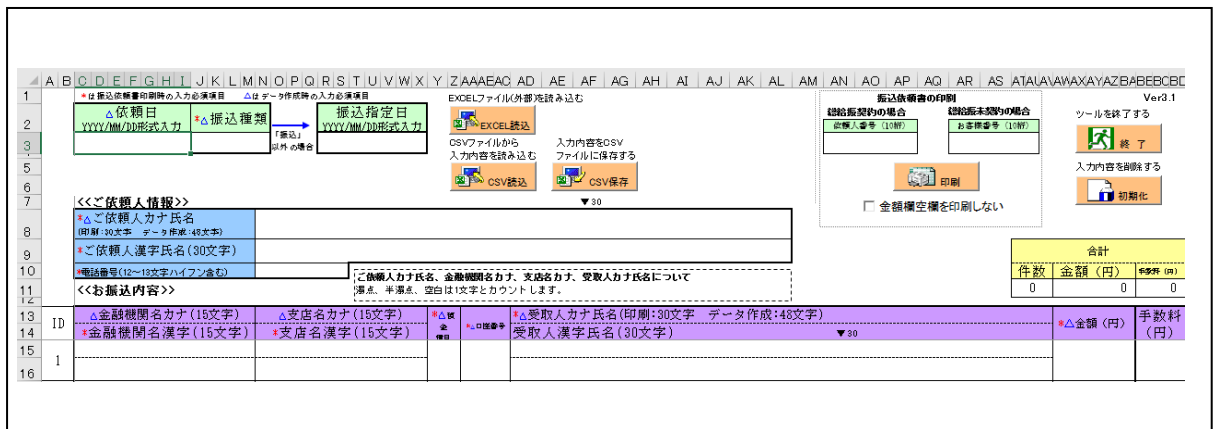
A B C D E F G H I J K L M N O P Q R S T U V W X Y Z AA AE AC AD AE AF AG AH AI AJ AK AL AM AN AO AP AQ AR AS AT AU AV AW AX AY AZ BA BE BC BD

1 ＊は振込依頼書印刷時の入力必須項目 △はデータ作成時の入力必須項目

EXCELファイル(外部)を読み込む

振込依頼書の印刷

Ver3.1

2 △依頼日 YYYY/MM/DD形式入力

＊△振込種類

「振込」以外の場合

振込指定日 YYYY/MM/DD形式入力

EXCEL読込

総給振契約の場合

依頼人番号（10桁）

総給振未契約の場合

お客様番号（10桁）

ツールを終了する

終了

CSVファイルから入力内容を読み込む

CSV読込

入力内容をCSVファイルに保存する

CSV保存

印刷

入力内容を削除する

初期化

金額欄空欄を印刷しない

7 <<ご依頼人情報>>

▼30

8 ＊△ご依頼人カナ氏名 (印刷:30文字 データ作成:48文字)

9 ＊ご依頼人漢字氏名(30文字)

10 ＊電話番号(12～13文字ハイフン含む)

ご依頼人カナ氏名、金融機関名カナ、支店名カナ、受取人カナ氏名について
濁点、半濁点、空白は1文字とカウントします。

11 <<お振込内容>>

| 合計 | | |
|---|---|---|
| 件数 | 金額（円） | 手数料（円） |
| 0 | 0 | 0 |

| ID | △金融機関名カナ(15文字) ＊金融機関名漢字(15文字) | △支店名カナ(15文字) ＊支店名漢字(15文字) | ＊△預金種目 | ＊△口座番号 | ＊△受取人カナ氏名(印刷:30文字 データ作成:48文字) 受取人漢字氏名(30文字) ▼30 | ＊△金額（円） | 手数料（円） |
|---|---|---|---|---|---|---|---|
| 1 | | | | | | | |